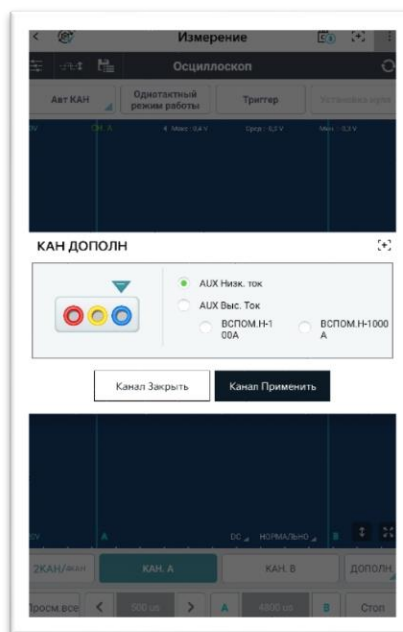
Измерение

Осциллоскоп

Авт КАН

Однотактный режим работы

Триггер

Установка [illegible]

0V

CH. A

Макс: -0,4 V

Сред: -0,2 V

Мин: -0,3 V

КАН ДОПОЛН

AUX Низк. ток

AUX Выс. Ток

ВСПОМ.Н-100A

ВСПОМ.Н-1000A

Канал Закрыть

Канал Применить

0V

A

DC

НОРМАЛЬНО

B

2КАН/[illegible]

КАН. A

КАН. B

ДОПОЛН.

Просм.все

500 us

A

4800 us

B

Стоп